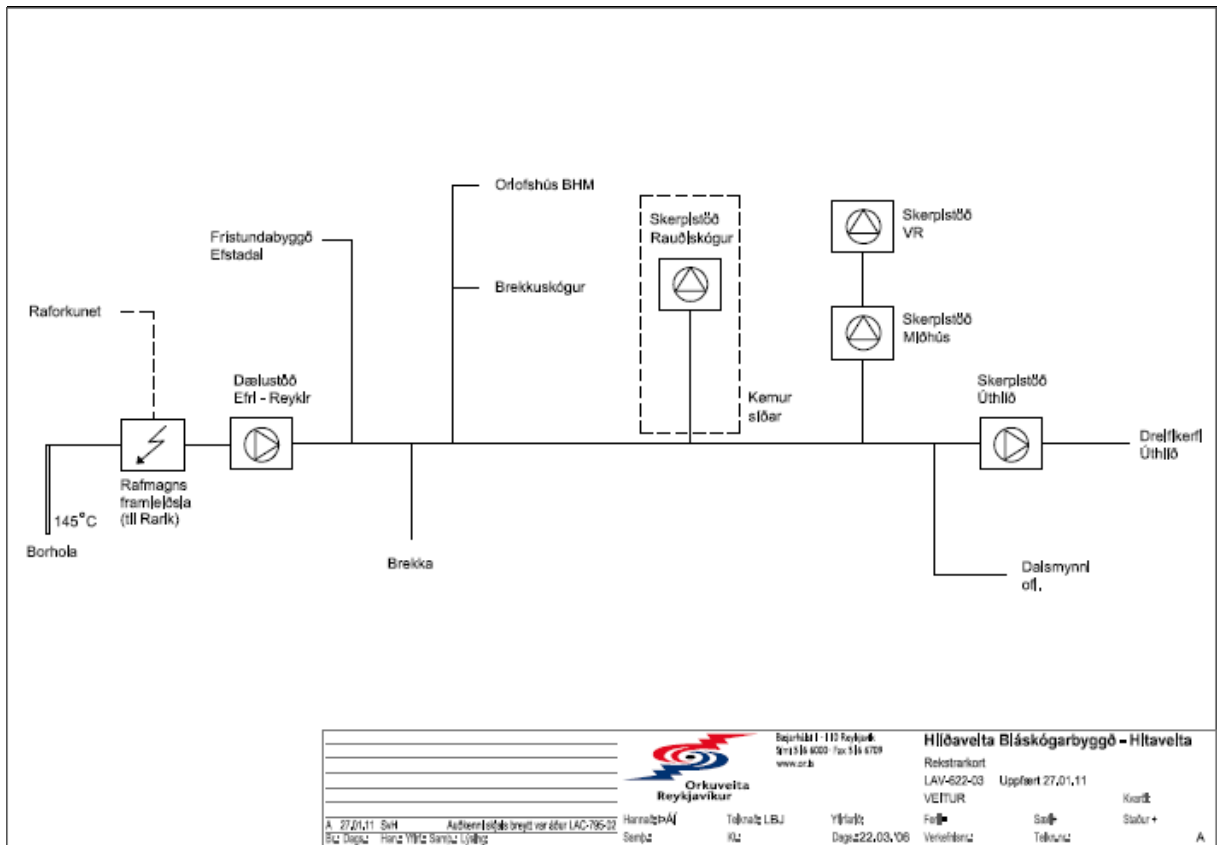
Orlofshús BHM

Skerpistöð Rauðiskógur

Skerpistöð VR

Fristundabyggð Efstadal

Brekkuskógur

Raforkunet

Skerpistöð Miðhús

Dælustöð Efri - Reykir

Kemur síðar

Skerpistöð Úthlíð

Dreifikerfi Úthlíð

Rafmagns framleiðsla (til Rarik)

145°C

Borhola

Brekka

Dalsmynni o.fl.

Bæjarhálsi 1 - 110 Reykjavík
Sími 516 6000 - Fax 516 6709
www.or.is

Orkuveita Reykjavíkur

Hlíðaveita Bláskógarbyggð - Hitaveita

Rekstrarkort

LAV-622-03 Uppfært 27.01.11

VEITUR

Kvarði

A 27.01.11 SvH Auðkenni skjals breytt var áður LAC-795-22

Br. Dags. Hann. Yfirf. Samþ. Lýsing

Hannaði ÞÁ Teiknaði LBJ Yfirfarið

Fell Snið Staður +

Samþ. Kt. Dags. 22.03.06 Verkefnisnr. Teikn.nr. A